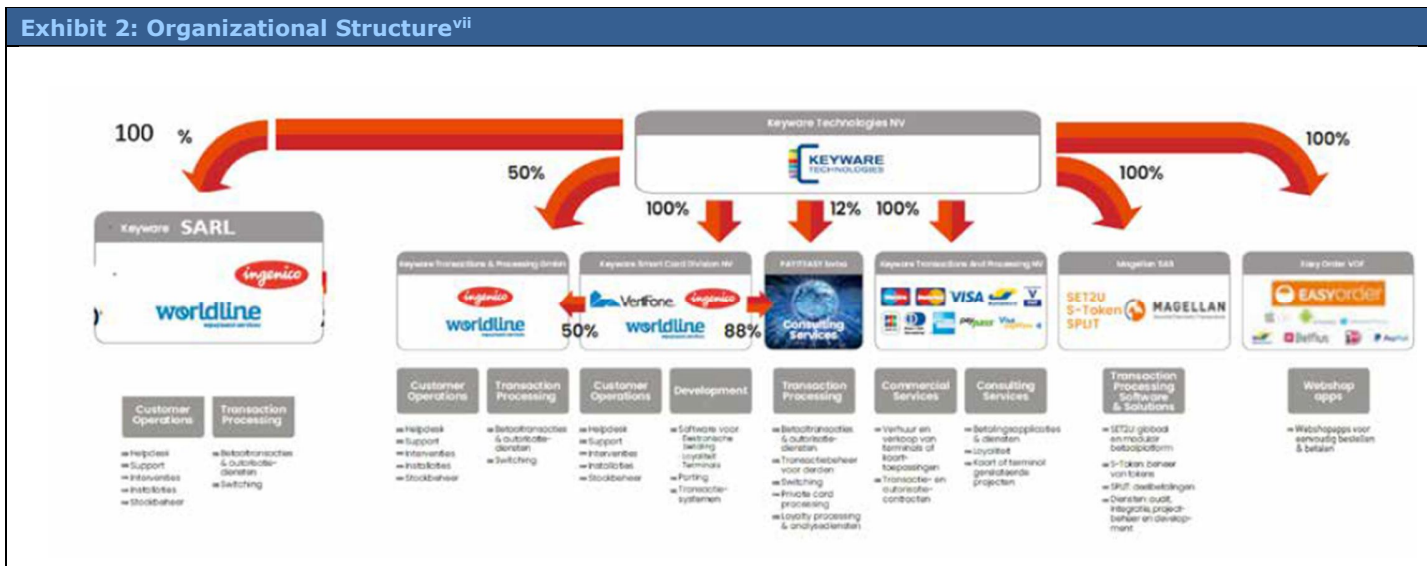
Exhibit 2: Organizational Structure$^{vii}$

Keyware Technologies NV

KEYWARE TECHNOLOGIES

100 %

50%

100%

12%

100%

100%

100%

Keyware SARL

ingenico

worldline

Keyware Transactions & Processing GmbH

ingenico

worldline

50%

Keyware Smart Card Division NV

VeriFone

ingenico

worldline

88%

PAY2EASY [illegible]

Consulting Services

Keyware Transactions And Processing NV

VISA

Magellan SAS

SET2U
S-Token
SPLIT

MAGELLAN

Easy Order VOF

EASYorder

Belfius

PayPal

Customer Operations

Transaction Processing

- Helpdesk
- Support
- Interventies
- Installaties
- Stockbeheer

- Betaaltransacties & autorisatiediensten
- Switching

Customer Operations

Transaction Processing

- Helpdesk
- Support
- Interventies
- Installaties
- Stockbeheer

- Betaaltransacties & autorisatiediensten
- Switching

Customer Operations

Development

- Helpdesk
- Support
- Interventies
- Installaties
- Stockbeheer

- Software voor Elektronische betaling Loyaliteit Terminals
- Porting
- Transactiesystemen

Transaction Processing

- Betaaltransacties & autorisatiediensten
- Transactiebeheer voor derden
- Switching
- Private card processing
- Loyalty processing & analysediensten

Commercial Services

Consulting Services

- Verhuur en verkoop van terminals of kaarttoepassingen
- Transactie- en autorisatiecontracten

- Betalingsapplicaties & diensten
- Loyaliteit
- Kaart of terminal gerelateerde projecten

Transaction Processing Software & Solutions

- SET2U globaal en modulair betaalplatform
- S-Token: beheer van tokens
- SPLIT: deelbetalingen
- Diensten: audit, integratie, projectbeheer en development

Webshop apps

- Webshopapps voor eenvoudig bestellen & betalen